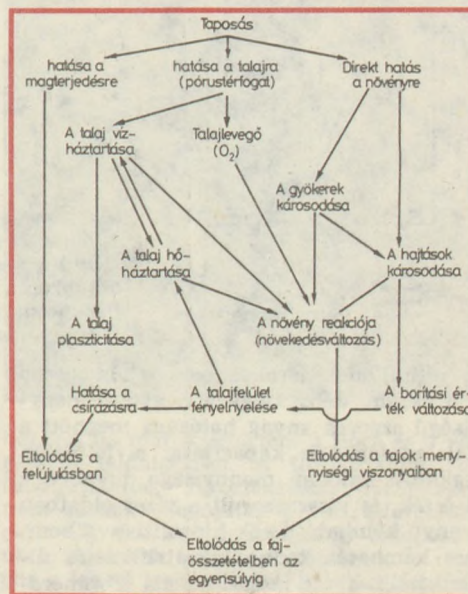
Taposás

hatása a magterjedésre

hatása a talajra (pórustérfogat)

Direkt hatás a növényre

A talaj vízháztartása

Talajlevegő ($O_2$)

A gyökerek károsodása

A talaj hőháztartása

A hajtások károsodása

A talaj plaszticitása

A növény reakciója (növekedésváltozás)

Hatása a csírázásra

A talajfelület fényelnyelése

A borítási érték változása

Eltolódás a felújulásban

Eltolódás a fajok mennyiségi viszonyaiban

Eltolódás a fajösszetételben az egyensúlyig